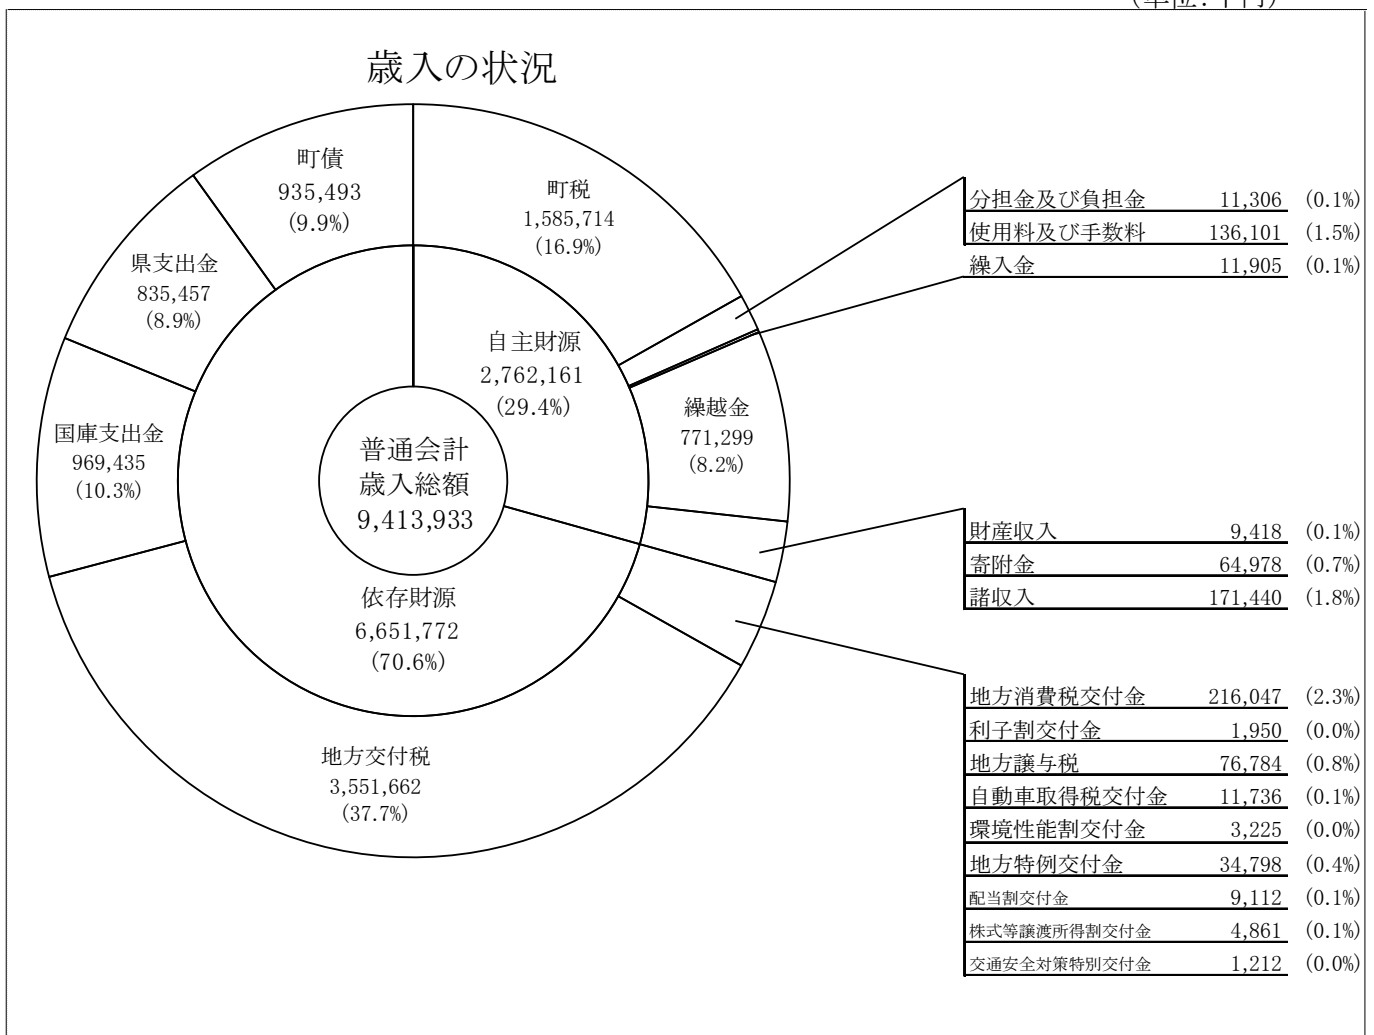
(単位:千円)

歳入の状況

町債
935,493
(9.9%)

町税
1,585,714
(16.9%)

県支出金
835,457
(8.9%)

自主財源
2,762,161
(29.4%)

繰越金
771,299
(8.2%)

国庫支出金
969,435
(10.3%)

普通会計
歳入総額
9,413,933

依存財源
6,651,772
(70.6%)

地方交付税
3,551,662
(37.7%)

| | | |
|---|---|---|
| 分担金及び負担金 | 11,306 | (0.1%) |
| 使用料及び手数料 | 136,101 | (1.5%) |
| 繰入金 | 11,905 | (0.1%) |

| | | |
|---|---|---|
| 財産収入 | 9,418 | (0.1%) |
| 寄附金 | 64,978 | (0.7%) |
| 諸収入 | 171,440 | (1.8%) |

| | | |
|---|---|---|
| 地方消費税交付金 | 216,047 | (2.3%) |
| 利子割交付金 | 1,950 | (0.0%) |
| 地方譲与税 | 76,784 | (0.8%) |
| 自動車取得税交付金 | 11,736 | (0.1%) |
| 環境性能割交付金 | 3,225 | (0.0%) |
| 地方特例交付金 | 34,798 | (0.4%) |
| 配当割交付金 | 9,112 | (0.1%) |
| 株式等譲渡所得割交付金 | 4,861 | (0.1%) |
| 交通安全対策特別交付金 | 1,212 | (0.0%) |